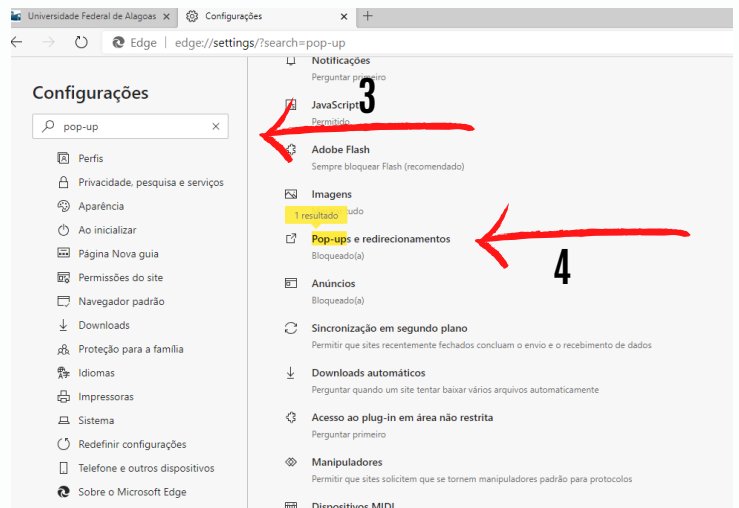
Universidade Federal de Alagoas ×
Configurações ×
+

Edge | edge://settings/?search=pop-up

Configurações

pop-up ×

Perfis
Privacidade, pesquisa e serviços
Aparência
Ao inicializar
Página Nova guia
Permissões do site
Navegador padrão
Downloads
Proteção para a família
Idiomas
Impressoras
Sistema
Redefinir configurações
Telefone e outros dispositivos
Sobre o Microsoft Edge

Notificações
Perguntar primeiro

JavaScript
Permitido

3

Adobe Flash
Sempre bloquear Flash (recomendado)

Imagens
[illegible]udo

1 resultado

Pop-ups e redirecionamentos
Bloqueado(a)

4

Anúncios
Bloqueado(a)

Sincronização em segundo plano
Permitir que sites recentemente fechados concluam o envio e o recebimento de dados

Downloads automáticos
Perguntar quando um site tentar baixar vários arquivos automaticamente

Acesso ao plug-in em área não restrita
Perguntar primeiro

Manipuladores
Permitir que sites solicitem que se tornem manipuladores padrão para protocolos

Dispositivos MIDI